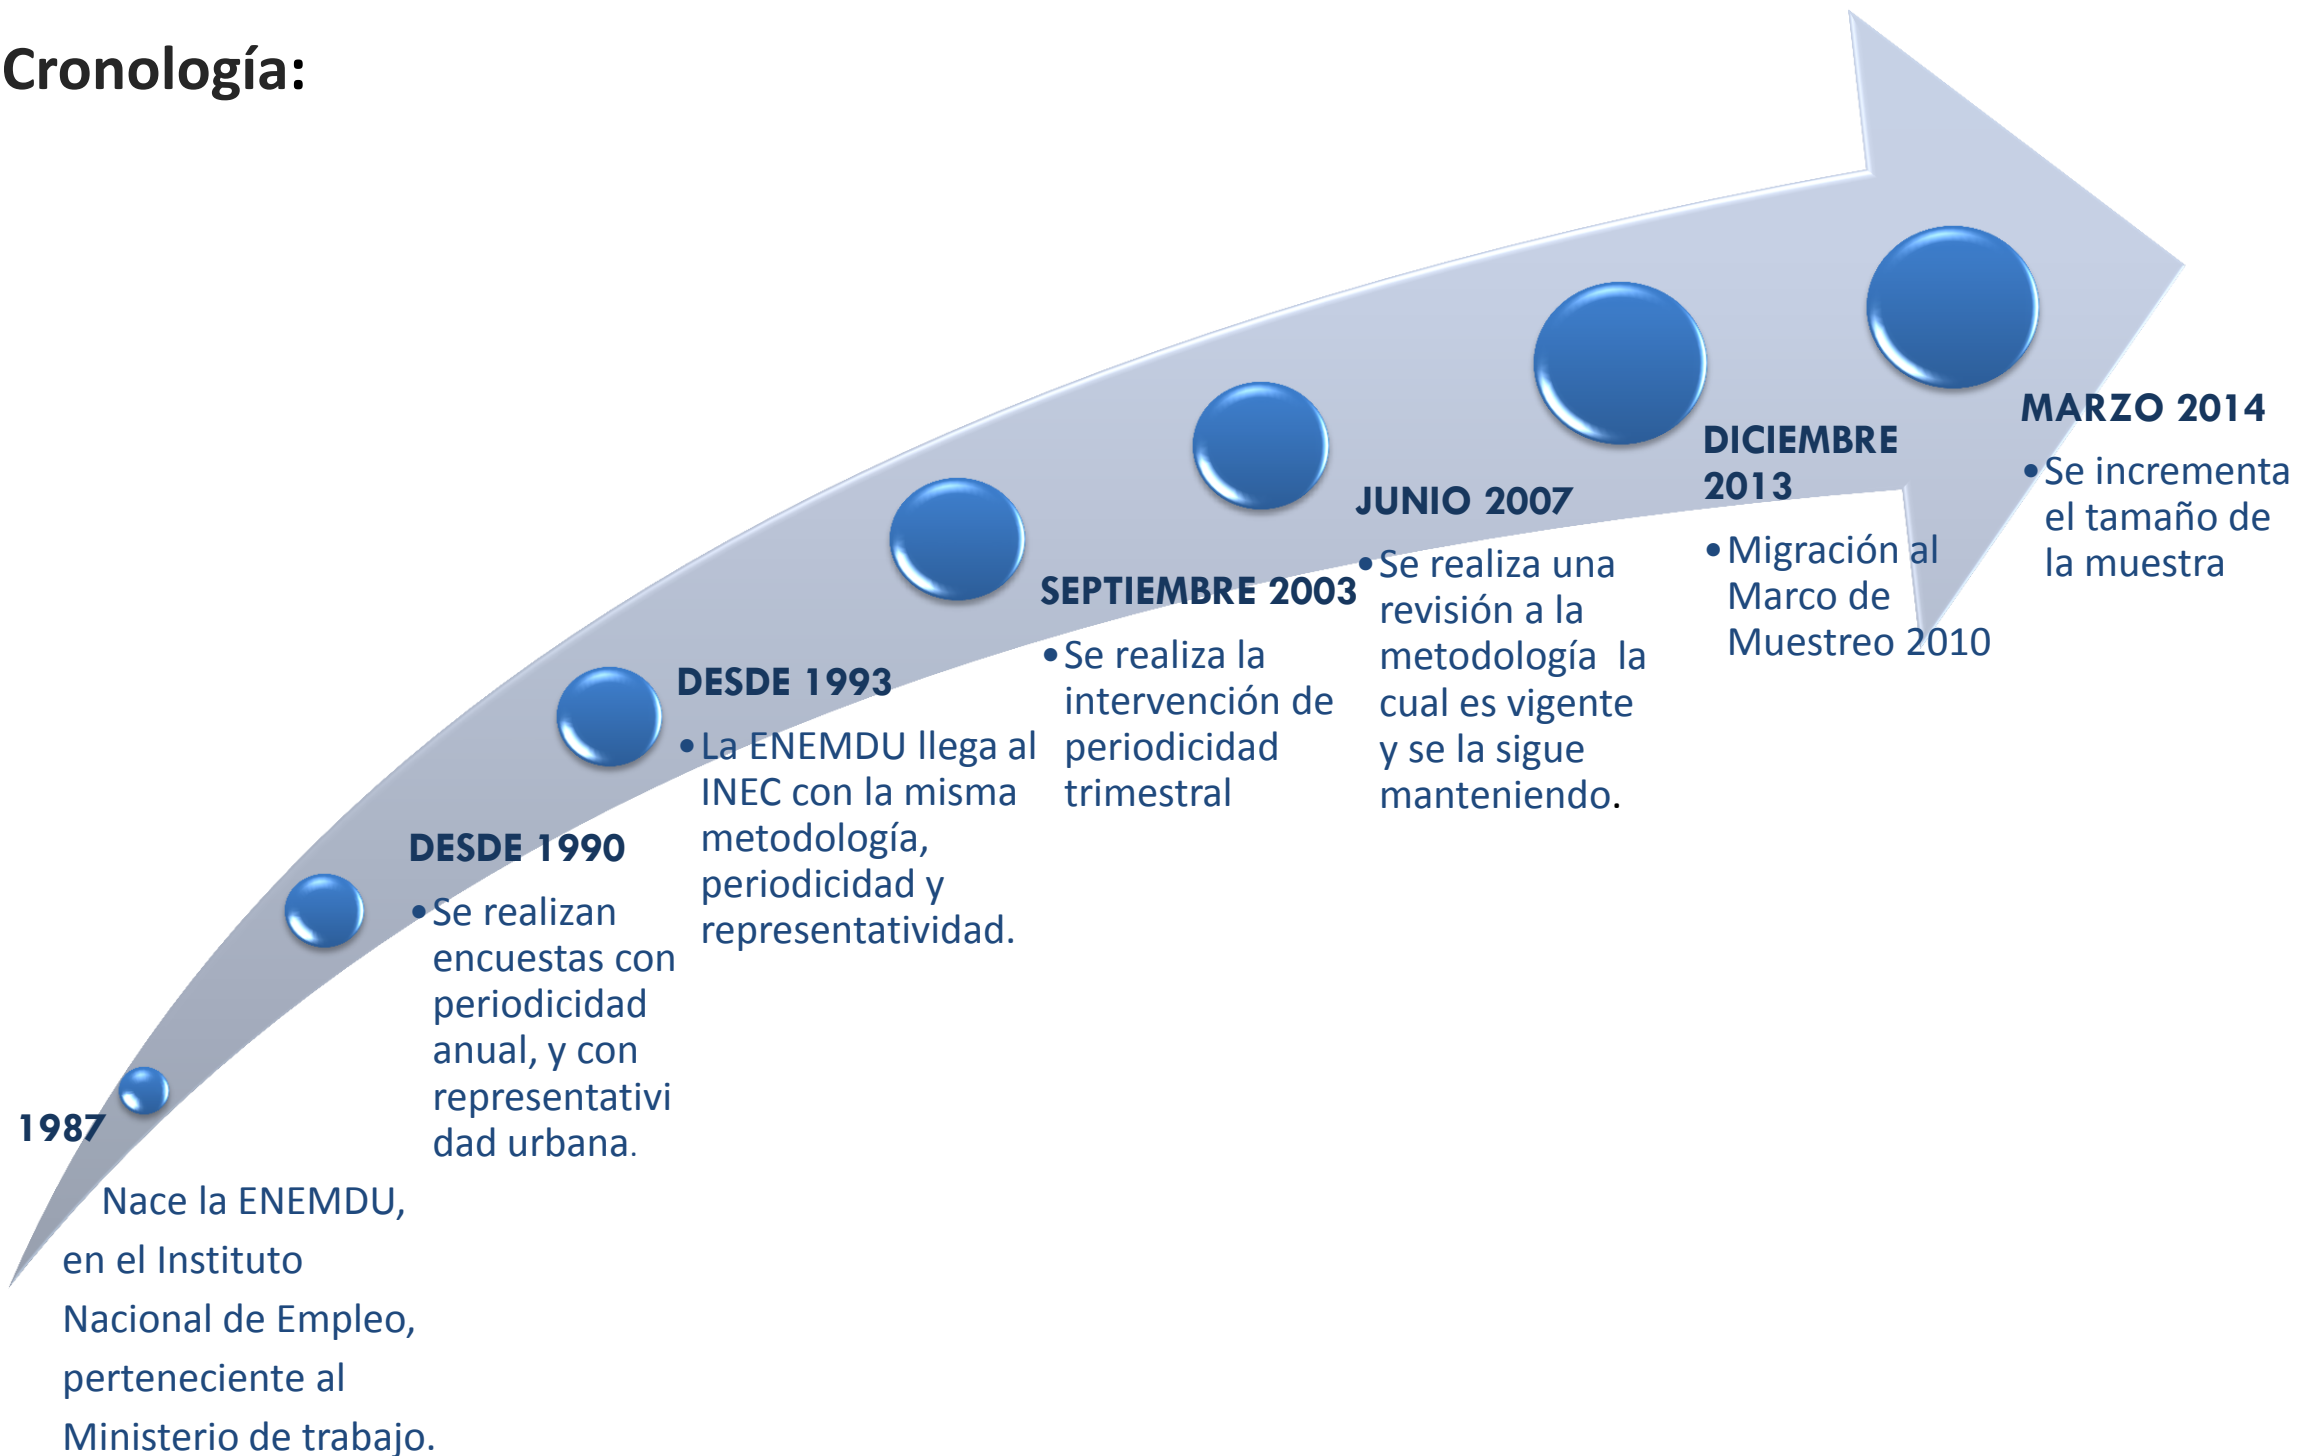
Cronología:

1987

Nace la ENEMDU, en el Instituto Nacional de Empleo, perteneciente al Ministerio de trabajo.

DESDE 1990

• Se realizan encuestas con periodicidad anual, y con representatividad urbana.

DESDE 1993

• La ENEMDU llega al INEC con la misma metodología, periodicidad y representatividad.

SEPTIEMBRE 2003

• Se realiza la intervención de periodicidad trimestral

JUNIO 2007

• Se realiza una revisión a la metodología la cual es vigente y se la sigue manteniendo.

DICIEMBRE 2013

• Migración al Marco de Muestreo 2010

MARZO 2014

• Se incrementa el tamaño de la muestra